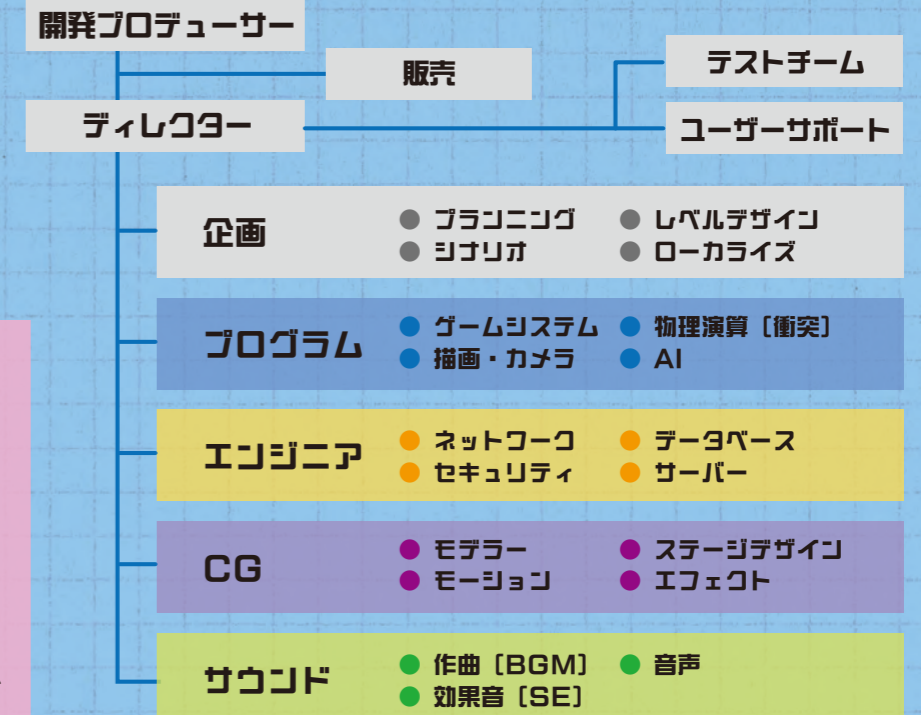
開発プロデューサー

販売

ディレクター

テストチーム

ユーザーサポート

企画
● プランニング ● レベルデザイン
● シナリオ ● ローカライズ

プログラム
● ゲームシステム ● 物理演算〔衝突〕
● 描画・カメラ ● AI

エンジニア
● ネットワーク ● データベース
● セキュリティ ● サーバー

CG
● モデラー ● ステージデザイン
● モーション ● エフェクト

サウンド
● 作曲〔BGM〕 ● 音声
● 効果音〔SE〕